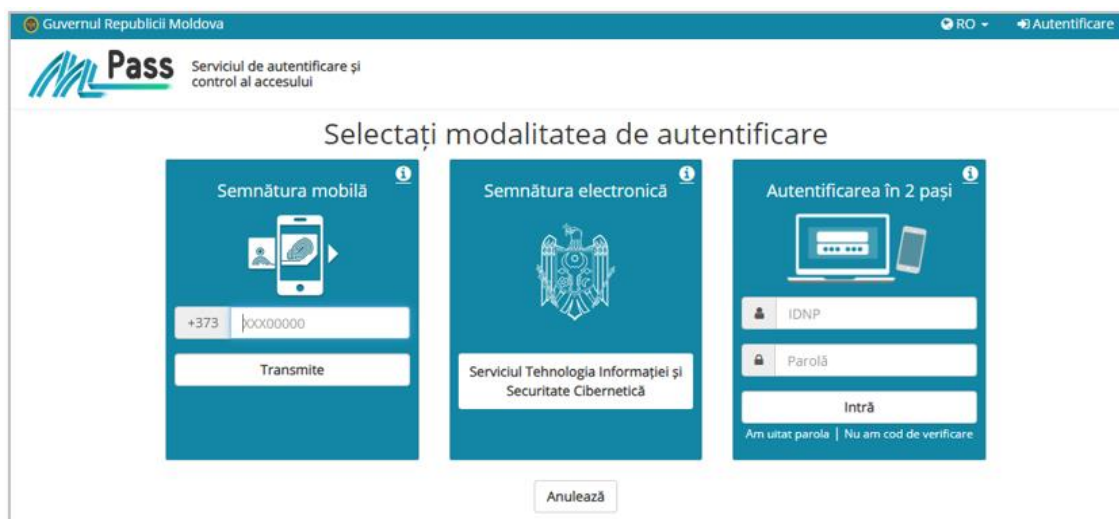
Guvernul Republicii Moldova

RO

Autentificare

MPass

Serviciul de autentificare și control al accesului

Selectați modalitatea de autentificare

Semnătura mobilă

+373

XXX00000

Transmite

Semnătura electronică

Serviciul Tehnologia Informației și Securitate Cibernetică

Autentificarea în 2 pași

IDNP

Parolă

Intră

Am uitat parola | Nu am cod de verificare

Anulează